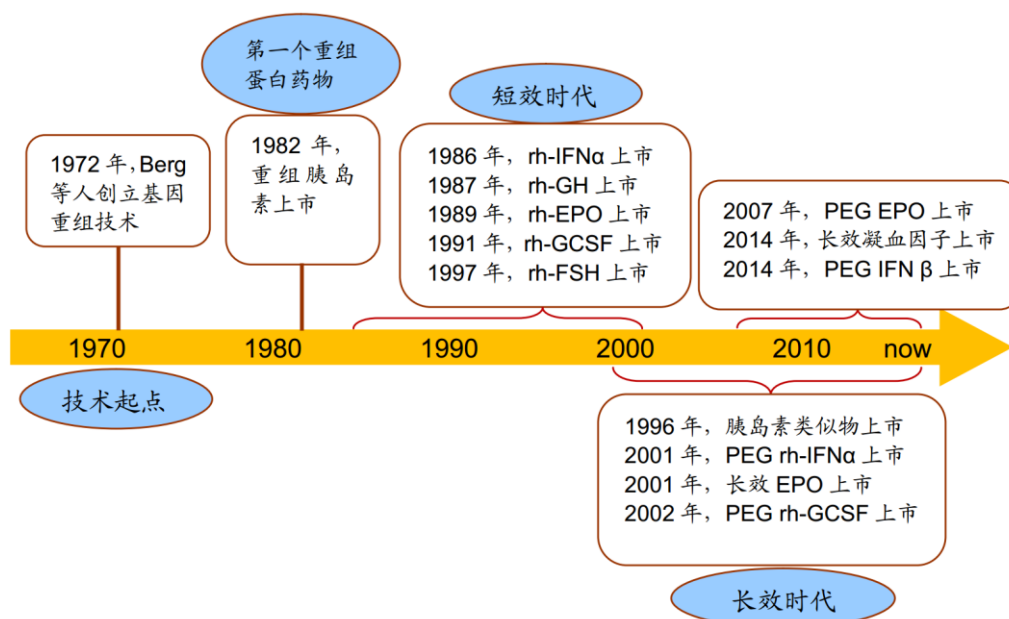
第一个重组蛋白药物

短效时代

1972 年，Berg 等人创立基因重组技术

1982 年，重组胰岛素上市

1986 年，rh-IFNα 上市
1987 年，rh-GH 上市
1989 年，rh-EPO 上市
1991 年，rh-GCSF 上市
1997 年，rh-FSH 上市

2007 年，PEG EPO 上市
2014 年，长效凝血因子上市
2014 年，PEG IFN β 上市

1970　1980　1990　2000　2010　now

技术起点

1996 年，胰岛素类似物上市
2001 年，PEG rh-IFNα 上市
2001 年，长效 EPO 上市
2002 年，PEG rh-GCSF 上市

长效时代